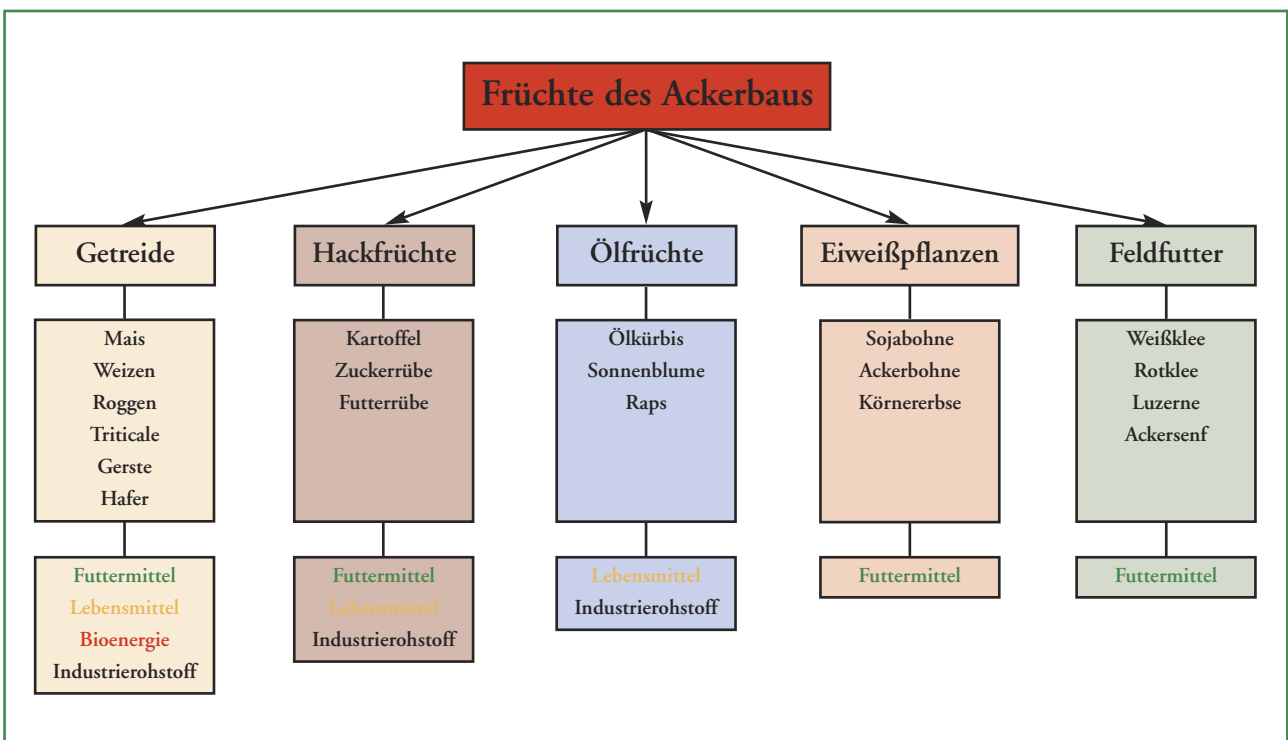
Früchte des Ackerbaus

Getreide

Mais
Weizen
Roggen
Triticale
Gerste
Hafer

Futtermittel
Lebensmittel
Bioenergie
Industrierohstoff

Hackfrüchte

Kartoffel
Zuckerrübe
Futterrübe

Futtermittel
Lebensmittel
Industrierohstoff

Ölfrüchte

Ölkürbis
Sonnenblume
Raps

Lebensmittel
Industrierohstoff

Eiweißpflanzen

Sojabohne
Ackerbohne
Körnererbse

Futtermittel

Feldfutter

Weißklee
Rotklee
Luzerne
Ackersenf

Futtermittel